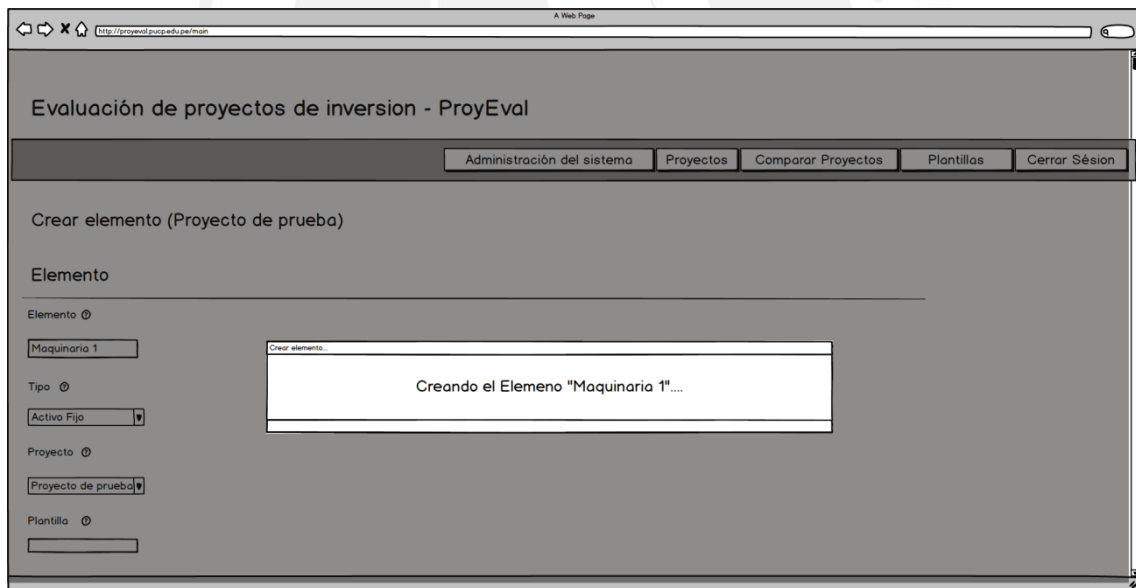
A Web Page

http://proyeval.pucp.edu.pe/main

Evaluación de proyectos de inversion - ProyEval

Administración del sistema | Proyectos | Comparar Proyectos | Plantillas | Cerrar Sésion

Crear elemento (Proyecto de prueba)

Elemento

Elemento

Maquinaria 1

Tipo

Activo Fijo

Proyecto

Proyecto de prueba

Plantilla

Crear elemento...

Creando el Elemeno "Maquinaria 1"....